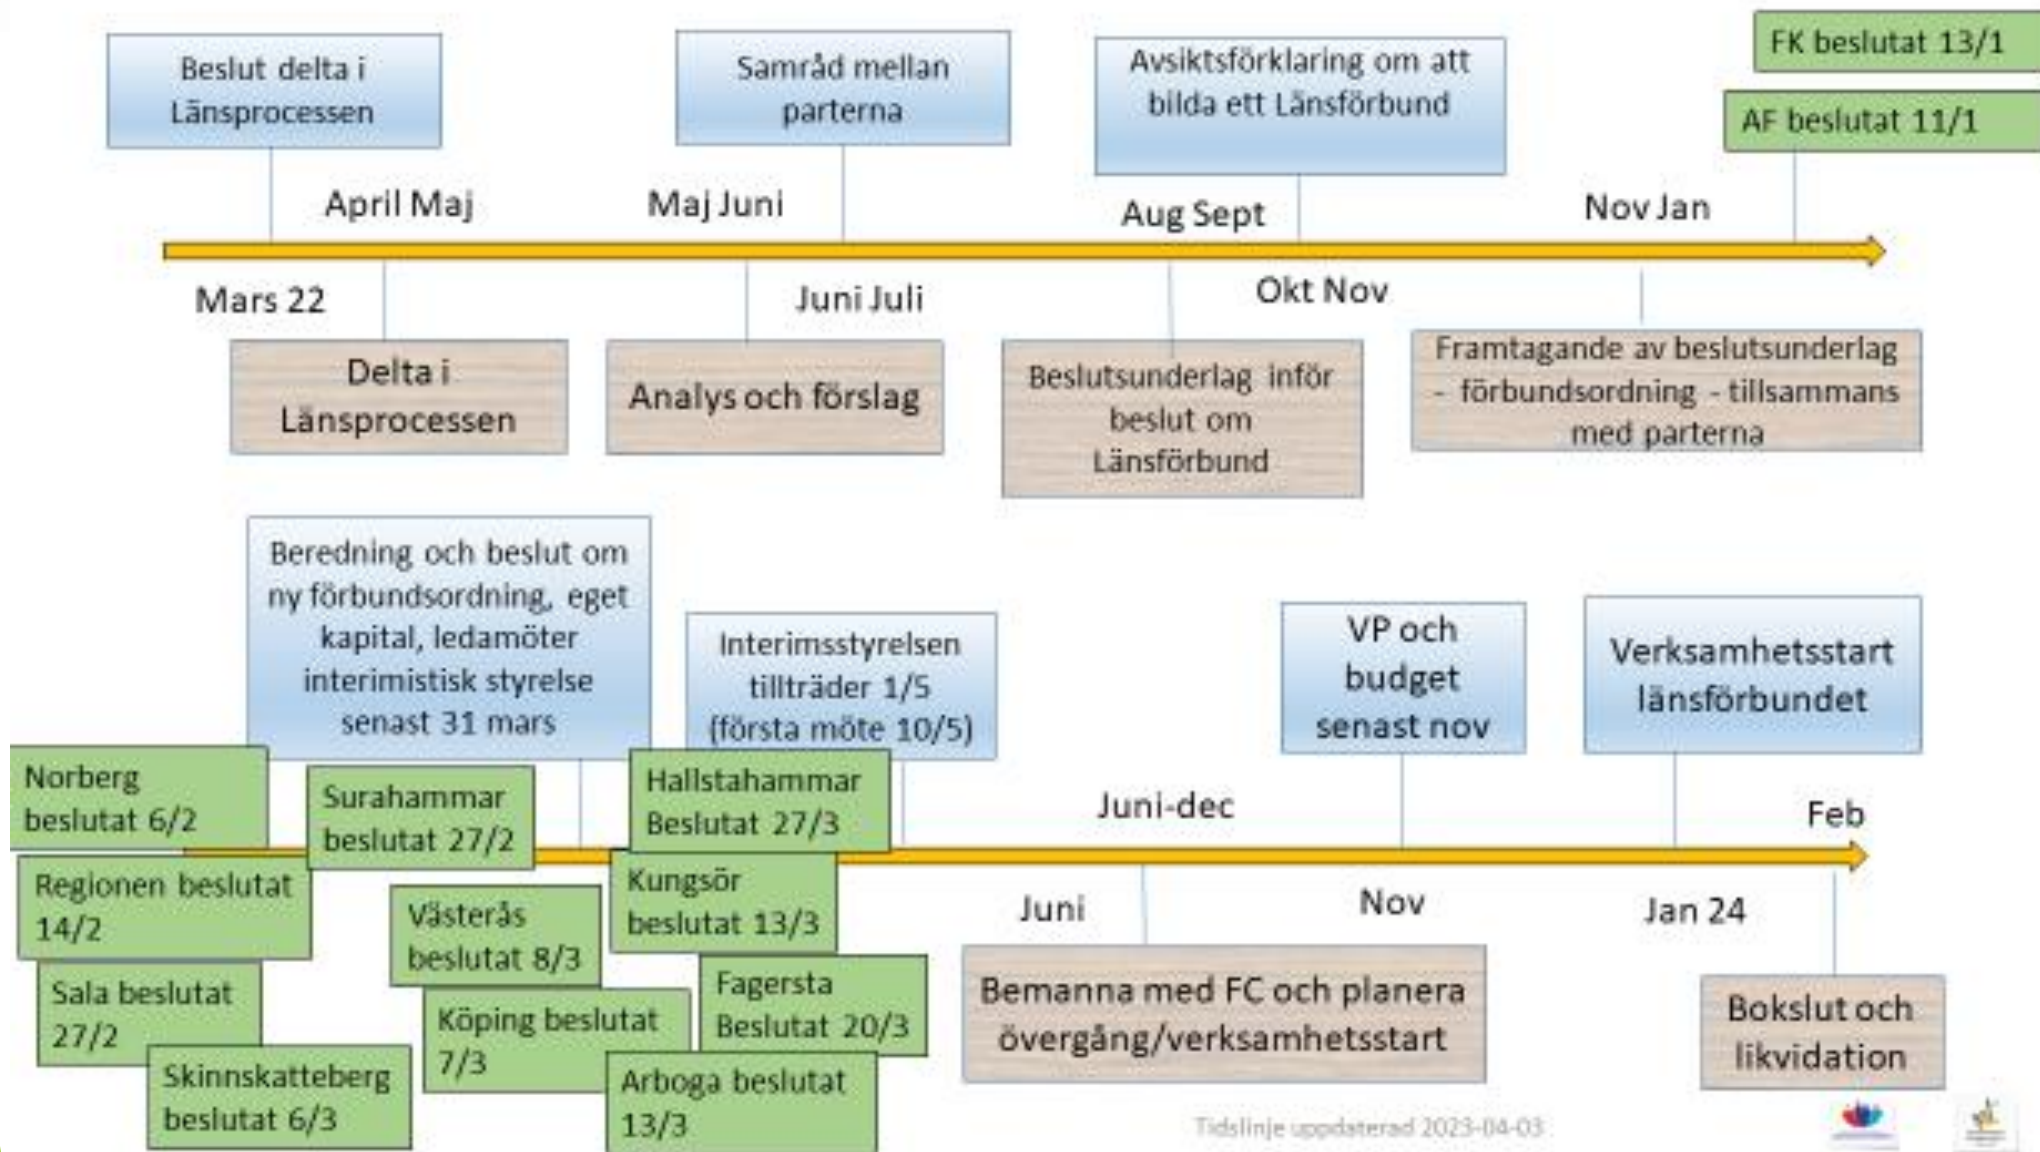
Beslut delta i Länsprocessen

Samråd mellan parterna

Avsiktsförklaring om att bilda ett Länsförbund

FK beslutat 13/1

AF beslutat 11/1

April Maj

Maj Juni

Aug Sept

Nov Jan

Mars 22

Juni Juli

Okt Nov

Delta i Länsprocessen

Analys och förslag

Beslutsunderlag inför beslut om Länsförbund

Framtagande av beslutsunderlag - förbundsordning - tillsammans med parterna

Beredning och beslut om ny förbundsordning, eget kapital, ledamöter interimistisk styrelse senast 31 mars

Interimsstyrelsen tillträder 1/5 (första möte 10/5)

VP och budget senast nov

Verksamhetsstart länsförbundet

Norberg beslutat 6/2

Surahammar beslutat 27/2

Hallstahammar Beslutat 27/3

Juni-dec

Feb

Regionen beslutat 14/2

Västerås beslutat 8/3

Kungsör beslutat 13/3

Juni

Nov

Jan 24

Sala beslutat 27/2

Köping beslutat 7/3

Fagersta Beslutat 20/3

Bemanna med FC och planera övergång/verksamhetsstart

Bokslut och likvidation

Skinnskatteberg beslutat 6/3

Arboga beslutat 13/3

Tidslinje uppdaterad 2023-04-03